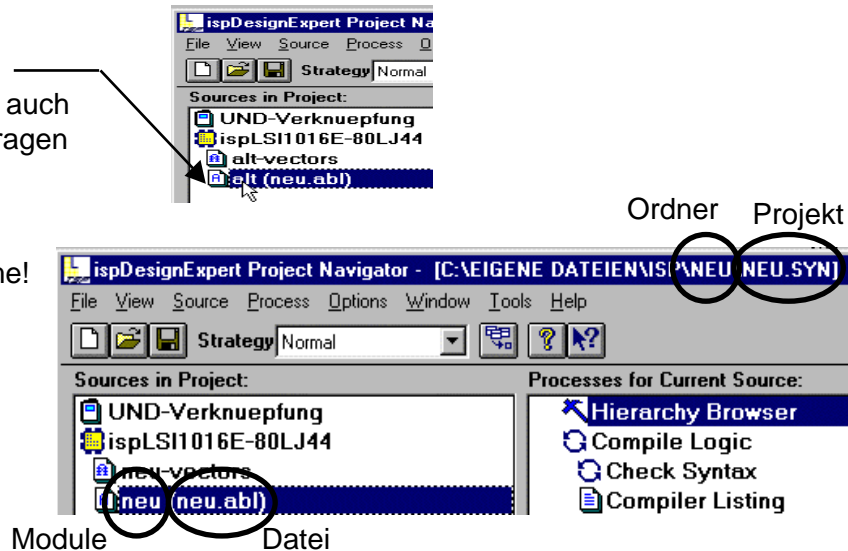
auch
ragen

ispDesignExpert Project Na
File View Source Process O
Strategy Normal
Sources in Project:
UND-Verknuepfung
ispLSI1016E-80LJ44
alt-vectors
alt (neu.abl)

Ordner
Projekt

ne!

ispDesignExpert Project Navigator - [C:\EIGENE DATEIEN\ISP\NEU\NEU.SYN]
File View Source Process Options Window Tools Help
Strategy Normal
Sources in Project:
UND-Verknuepfung
ispLSI1016E-80LJ44
neu-vectors
neu (neu.abl)
Processes for Current Source:
Hierarchy Browser
Compile Logic
Check Syntax
Compiler Listing

Module
Datei